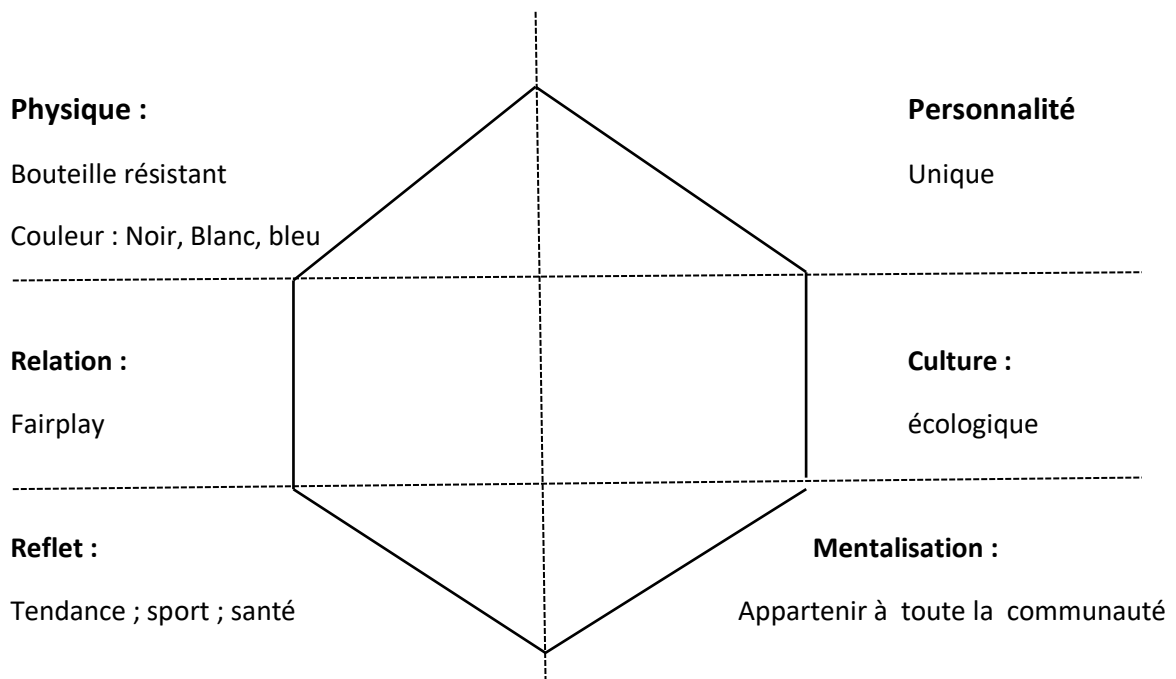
**Physique :**

Bouteille résistant

Couleur : Noir, Blanc, bleu

**Personnalité**

Unique

**Relation :**

Fairplay

**Culture :**

écologique

**Reflet :**

Tendance ; sport ; santé

**Mentalisation :**

Appartenir à toute la communauté